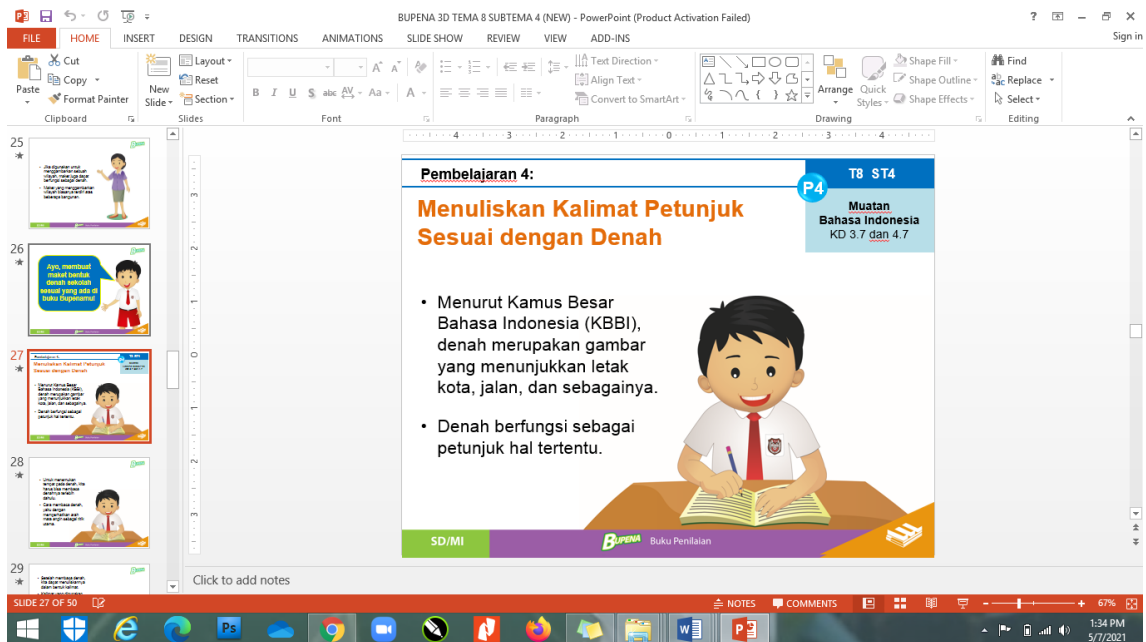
BUPENA 3D TEMA 8 SUBTEMA 4 (NEW) - PowerPoint (Product Activation Failed)

? – Sign in

FILE HOME INSERT DESIGN TRANSITIONS ANIMATIONS SLIDE SHOW REVIEW VIEW ADD-INS

Paste Cut Copy Format Painter Clipboard
New Slide Layout Reset Section Slides
Font
Text Direction Align Text Convert to SmartArt Paragraph
Arrange Quick Styles Shape Fill Shape Outline Shape Effects Drawing
Find Replace Select Editing

25

26
Ayo, membuat maket bentuk denah sekolah sesuai yang ada di buku Bupenamu!

27

28

29

Pembelajaran 4:

Menuliskan Kalimat Petunjuk Sesuai dengan Denah

T8 ST4
P4
Muatan
Bahasa Indonesia
KD 3.7 dan 4.7

• Menurut Kamus Besar Bahasa Indonesia (KBBI), denah merupakan gambar yang menunjukkan letak kota, jalan, dan sebagainya.

• Denah berfungsi sebagai petunjuk hal tertentu.

SD/MI
BUPENA Buku Penilaian

Click to add notes

SLIDE 27 OF 50 NOTES COMMENTS 67%

1:34 PM
5/7/2021